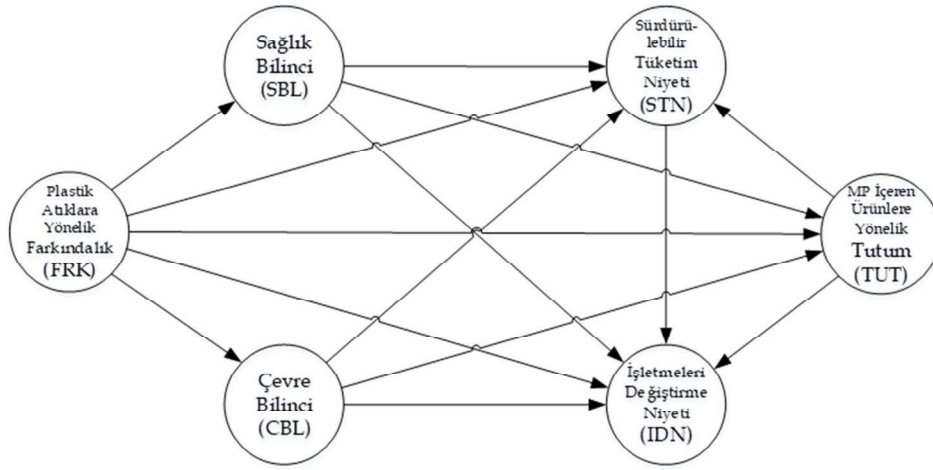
Sağlık Bilinci (SBL)

Sürdürülebilir Tüketim Niyeti (STN)

Plastik Atıklara Yönelik Farkındalık (FRK)

MP İçeren Ürünlere Yönelik Tutum (TUT)

Çevre Bilinci (CBL)

İşletmeleri De ğiştirme Niyeti (IDN)